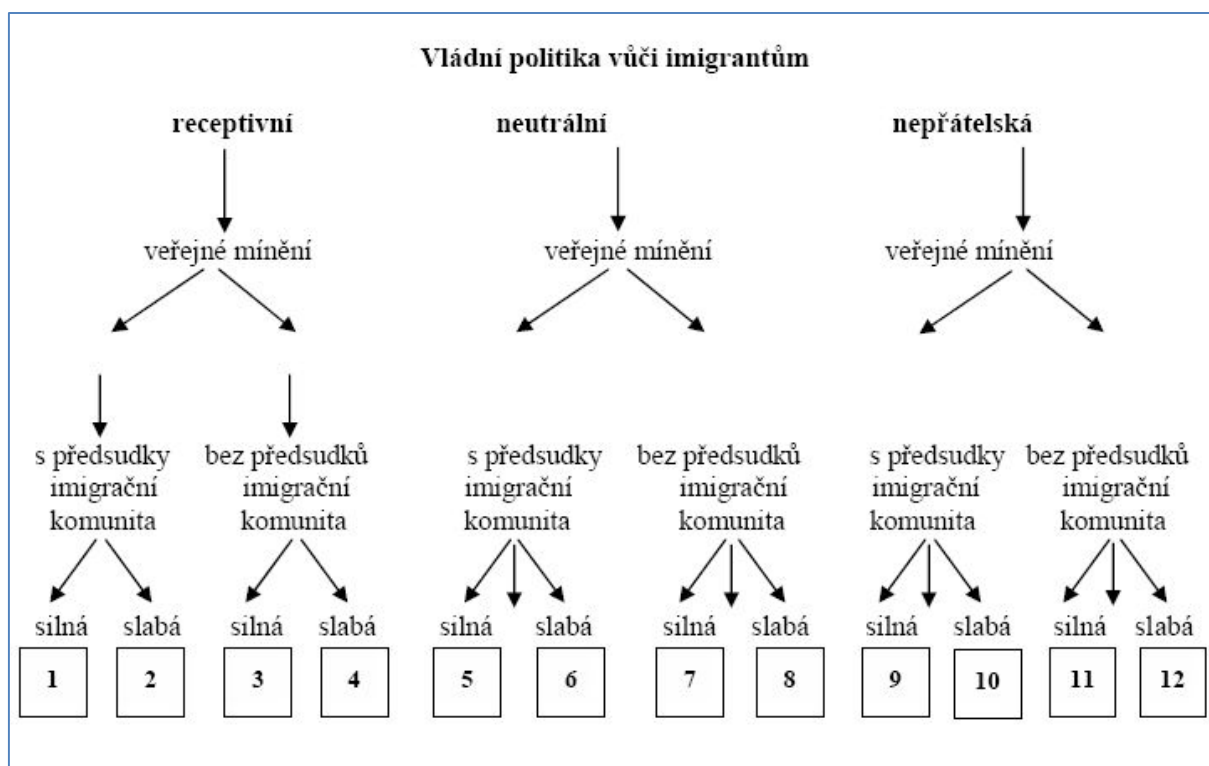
Vládní politika vůči imigrantům

receptivní

veřejné mínění

s předsudky imigrační komunita

silná slabá

1 2

bez předsudků imigrační komunita

silná slabá

3 4

neutrální

veřejné mínění

s předsudky imigrační komunita

silná slabá

5 6

bez předsudků imigrační komunita

silná slabá

7 8

nepřátelská

veřejné mínění

s předsudky imigrační komunita

silná slabá

9 10

bez předsudků imigrační komunita

silná slabá

11 12